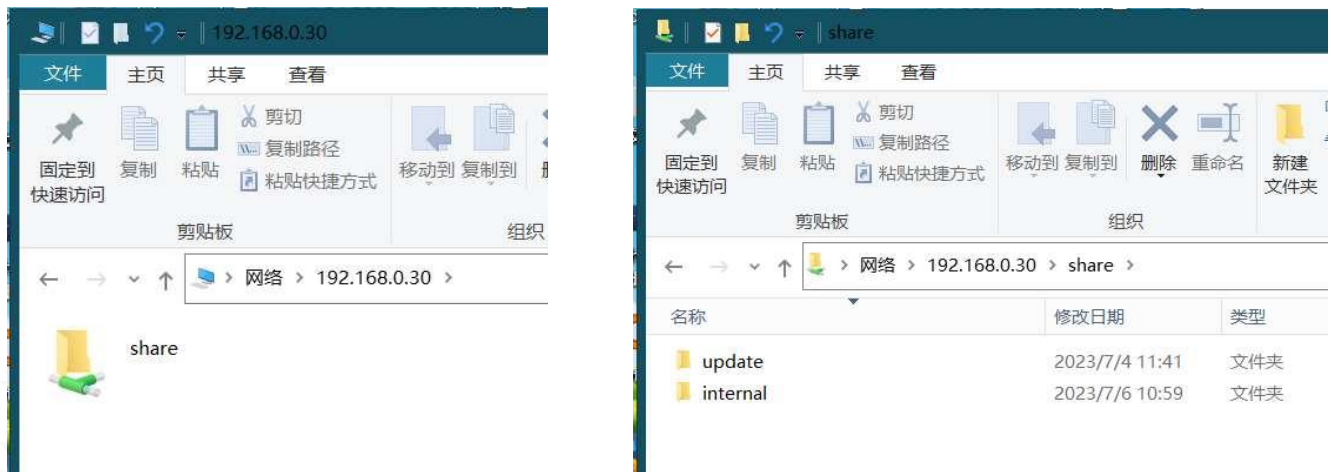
192.168.0.30

文件 主页 共享 查看

固定到快速访问 复制 粘贴 剪切 复制路径 粘贴快捷方式 移动到 复制到

剪贴板 组织

← → ↑ 网络 > 192.168.0.30 >

share

share

文件 主页 共享 查看

固定到快速访问 复制 粘贴 剪切 复制路径 粘贴快捷方式 移动到 复制到 删除 重命名 新建文件夹

剪贴板 组织

← → ↑ 网络 > 192.168.0.30 > share >

| 名称 | 修改日期 | 类型 |
|---|---|---|
| update | 2023/7/4 11:41 | 文件夹 |
| internal | 2023/7/6 10:59 | 文件夹 |